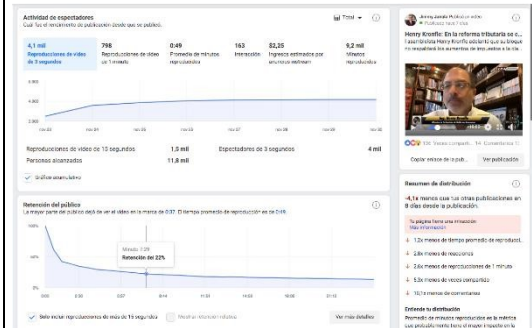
Actividad de espectadores
Cuál fue el rendimiento de publicación desde que se publicó.

Total

| 4,1 mil Reproducciones de video de 3 segundos | 798 Reproducciones de video de 1 minuto | 0:49 Promedio de minutos reproducidos | 163 Interacción | $2,25 Ingresos estimados por anuncios ... | 9,2 mil Minutos reproducidos |
|---|---|---|---|---|---|

Reproducciones de video de 15 segundos 1,5 mil
Espectadores de 3 segundos 4 mil
Personas alcanzadas 11,8 mil

Gráficos acumulativos

Retención del público
La mayor parte del público dejó de ver el video en la marca de 0:37. El tiempo promedio de reproducción es de 0:49.

Minuto 1:28
Retención del 22%

Solo incluir reproducciones de más de 15 segundos
Mostrar retención relativa
Ver más detalles

Henry Kronfle: En la reforma tributaria se c...

Copiar enlace de la pub...
Ver publicación

Resumen de distribución
-4,1x menos que tus otras publicaciones en 8 días desde la publicación.

Tu página tiene una infracción.
Más información

1,2x menos de tiempo promedio de reproducci...
2,8x menos de reacciones
2,8x menos de reproducciones de 1 minuto
5,3x menos de veces compartido
10,1x menos de comentarios

Entiende tu distribución
Promedio de minutos reproducidos es la métrica que probablemente tiene el mayor impacto en la